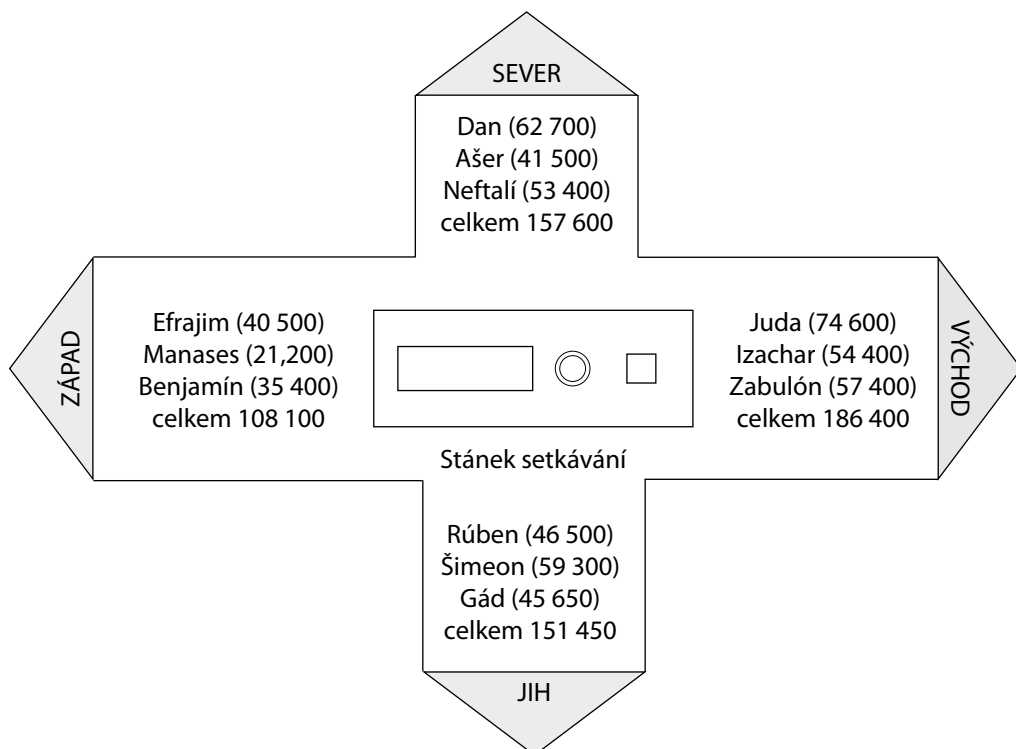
SEVER

Dan (62 700)
Ašer (41 500)
Neftalí (53 400)
celkem 157 600

ZÁPAD

Efrajim (40 500)
Manases (21,200)
Benjamín (35 400)
celkem 108 100

Juda (74 600)
Izachar (54 400)
Zabulón (57 400)
celkem 186 400

VÝCHOD

Stánek setkávání

Rúben (46 500)
Šimeon (59 300)
Gád (45 650)
celkem 151 450

JIH